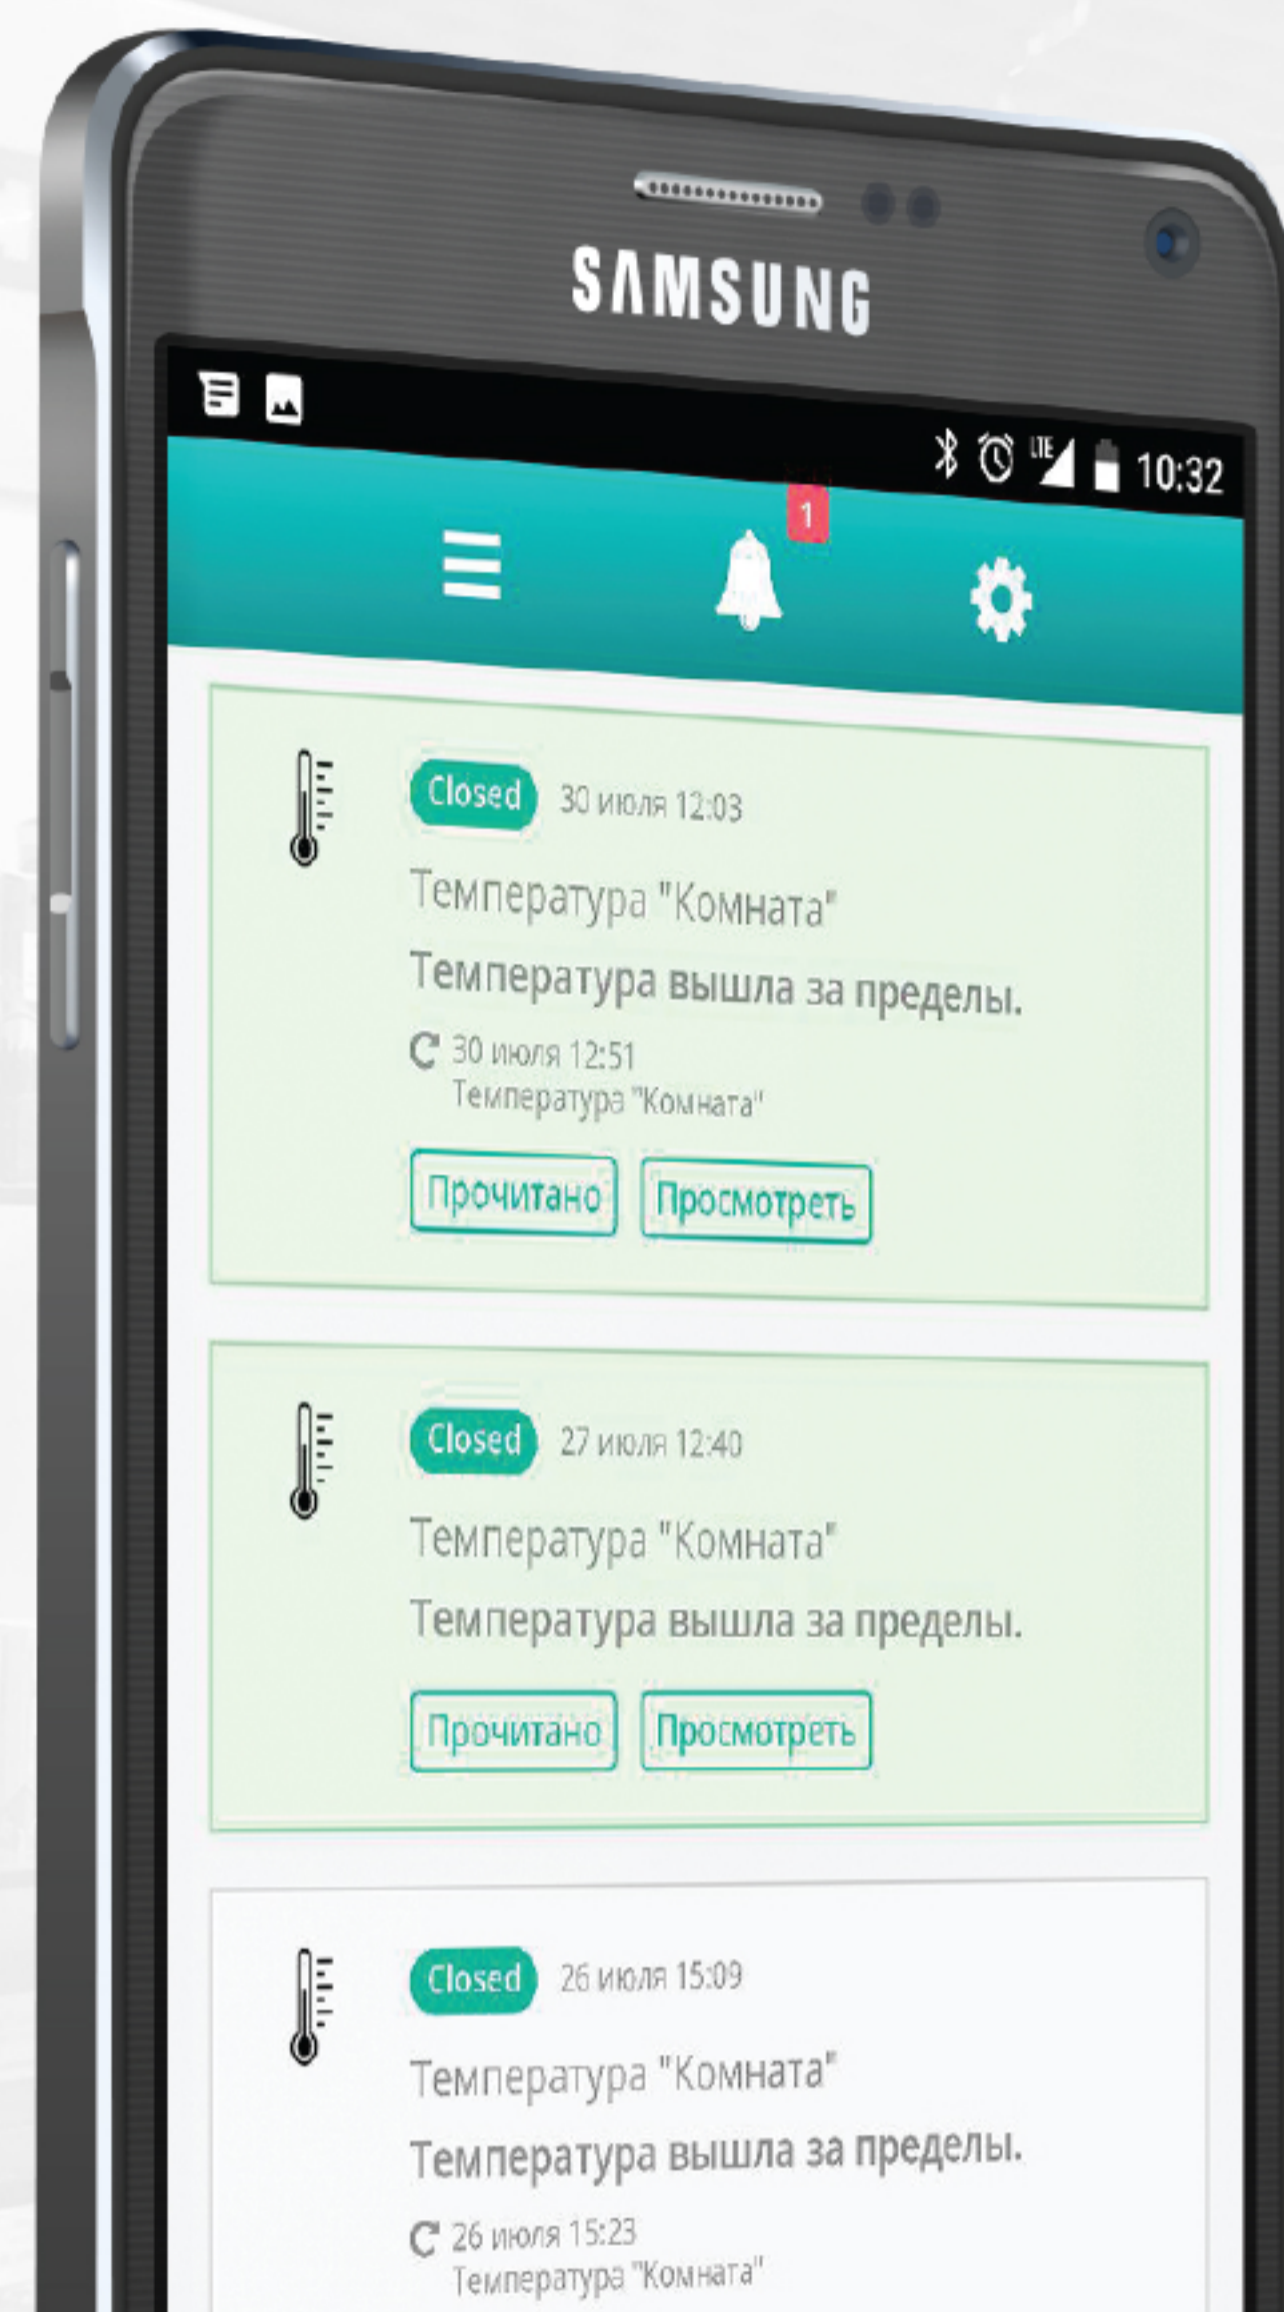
SAMSUNG

LTE 10:32

1

Closed 30 июля 12:03

Температура "Комната"

Температура вышла за пределы.

30 июля 12:51
Температура "Комната"

Прочитано Просмотреть

Closed 27 июля 12:40

Температура "Комната"

Температура вышла за пределы.

Прочитано Просмотреть

Closed 26 июля 15:09

Температура "Комната"

Температура вышла за пределы.

26 июля 15:23
Температура "Комната"